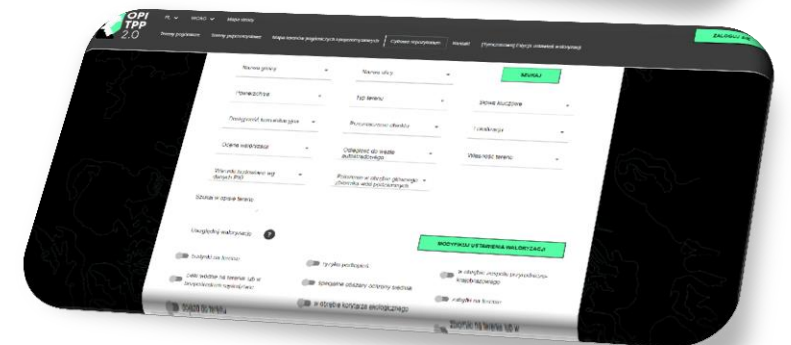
OPI TPP 2.0

PL ∨ MENU ∨ Mapa strony

Tereny poprzemysłowe Tereny pogórnicze Mapa terenów pogórniczych i poprzemysłowych Cyfrowe repozytorium Kontakt Zintegrowany Zakres ... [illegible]

ZALOGUJ SIĘ

Nazwa gminy

Nazwa ulicy

SZUKAJ

Powierzchnia

Typ terenu

Słowa kluczowe

Dostępność komunikacyjna

Przeznaczenie obiektu

Lokalizacja

Ocena walidacyjna

Odległość do węzła autostradowego

Własność terenu

Stan do działalności wg danych PIG

Położenie w obrębie głównego zbiornika wód podziemnych

Strefa w strefie terenu

Uwzględnij walidację

MODYFIKUJ USTAWIENIA WALIDACJI

Budynki na terenie

Tylko postępowe

W obrębie obszaru przyrodniczo-krajobrazowego

Lasy wodne na terenie lub w bezpośrednim sąsiedztwie

Specjalne obszary ochrony siedlisk

Zabytki na terenie

Dojazd do terenu

W obrębie korytarza ekologicznego

Zbiorniki na terenie lub w